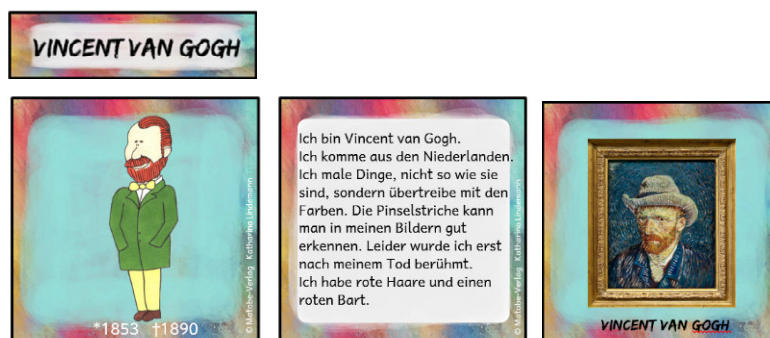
VINCENT VAN GOGH

© Mitfoto-Verlag Katharina Lindemann

*1853 †1890

Ich bin Vincent van Gogh. Ich komme aus den Niederlanden. Ich male Dinge, nicht so wie sie sind, sondern übertreibe mit den Farben. Die Pinselstriche kann man in meinen Bildern gut erkennen. Leider wurde ich erst nach meinem Tod berühmt. Ich habe rote Haare und einen roten Bart.

© Mitfoto-Verlag Katharina Lindemann

VINCENT VAN GOGH